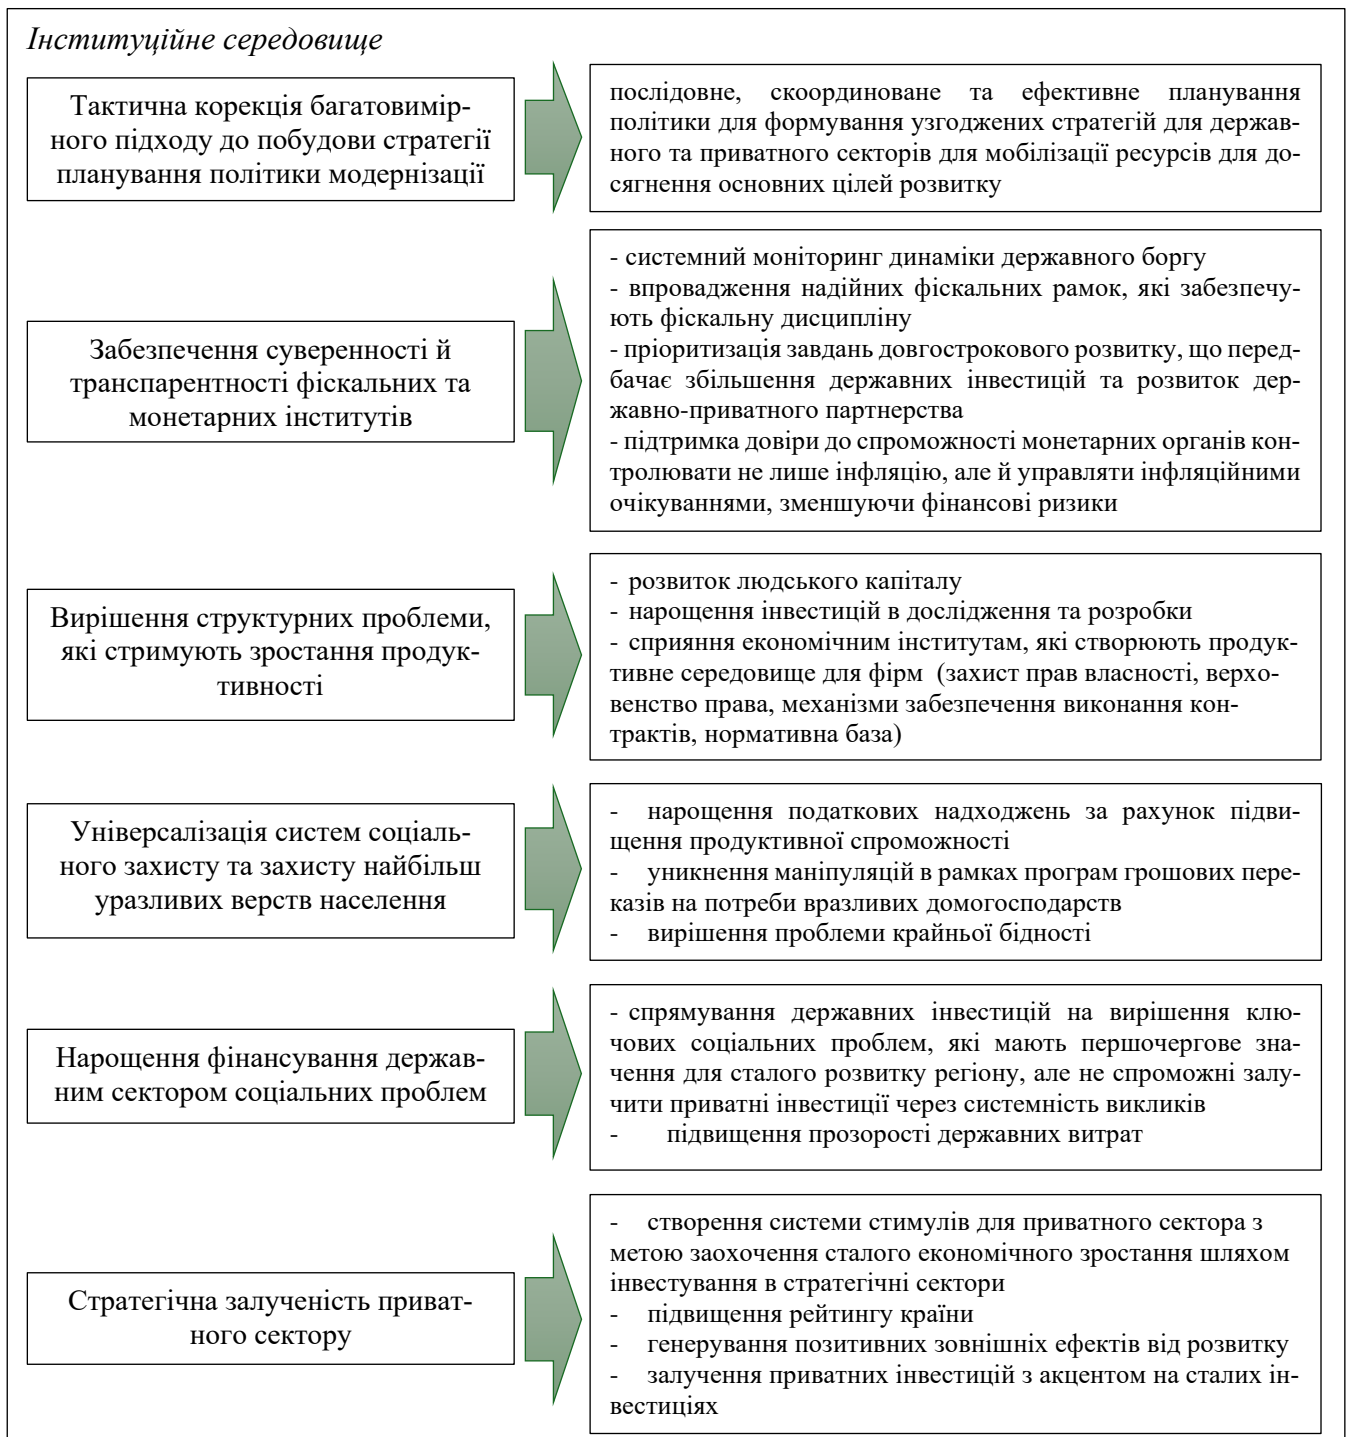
Інституційне середовище

Тактична корекція багатовимірного підходу до побудови стратегії планування політики модернізації

послідовне, скоординоване та ефективне планування політики для формування узгоджених стратегій для державного та приватного секторів для мобілізації ресурсів для досягнення основних цілей розвитку

Забезпечення суверенності й транспарентності фіскальних та монетарних інститутів

- системний моніторинг динаміки державного боргу
- впровадження надійних фіскальних рамок, які забезпечують фіскальну дисципліну
- пріоритизація завдань довгострокового розвитку, що передбачає збільшення державних інвестицій та розвиток державно-приватного партнерства
- підтримка довіри до спроможності монетарних органів контролювати не лише інфляцію, але й управляти інфляційними очікуваннями, зменшуючи фінансові ризики

Вирішення структурних проблеми, які стримують зростання продуктивності

- розвиток людського капіталу
- нарощення інвестицій в дослідження та розробки
- сприяння економічним інститутам, які створюють продуктивне середовище для фірм (захист прав власності, верховенство права, механізми забезпечення виконання контрактів, нормативна база)

Універсалізація систем соціального захисту та захисту найбільш уразливих верств населення

- нарощення податкових надходжень за рахунок підвищення продуктивної спроможності
- уникнення маніпуляцій в рамках програм грошових переказів на потреби вразливих домогосподарств
- вирішення проблеми крайньої бідності

Нарощення фінансування державним сектором соціальних проблем

- спрямування державних інвестицій на вирішення ключових соціальних проблем, які мають першочергове значення для сталого розвитку регіону, але не спроможні залучити приватні інвестиції через системність викликів
- підвищення прозорості державних витрат

Стратегічна залученість приватного сектору

- створення системи стимулів для приватного сектора з метою заохочення сталого економічного зростання шляхом інвестування в стратегічні сектори
- підвищення рейтингу країни
- генерування позитивних зовнішніх ефектів від розвитку
- залучення приватних інвестицій з акцентом на сталих інвестиціях